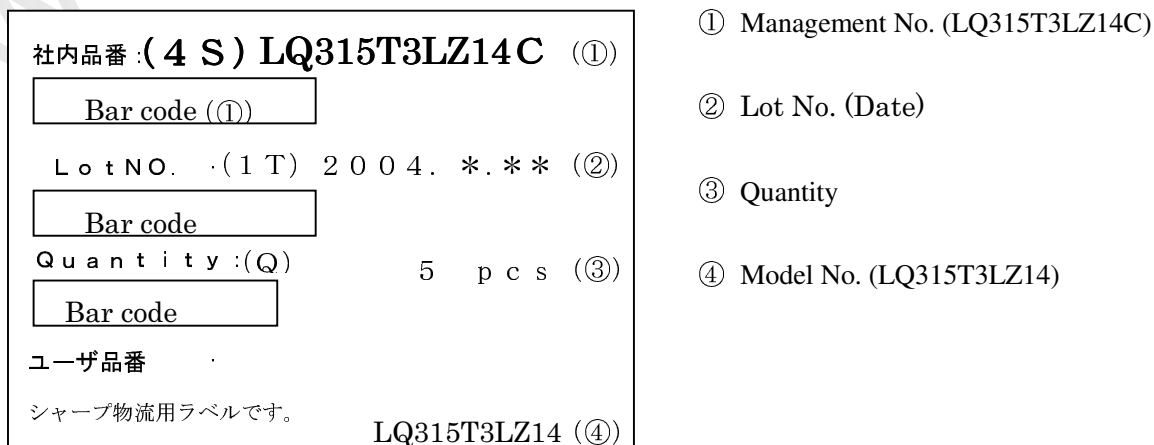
社内品番 :(4S) LQ315T3LZ14C (①)

Bar code (①)

LotNO. ·(1T) 2004. \*.\*\* (②)

Bar code

Quantity :(Q) 5 pcs (③)

Bar code

ユーザ品番 ·

シャープ物流用ラベルです。 LQ315T3LZ14 (④)

① Management No. (LQ315T3LZ14C)

② Lot No. (Date)

③ Quantity

④ Model No. (LQ315T3LZ14)